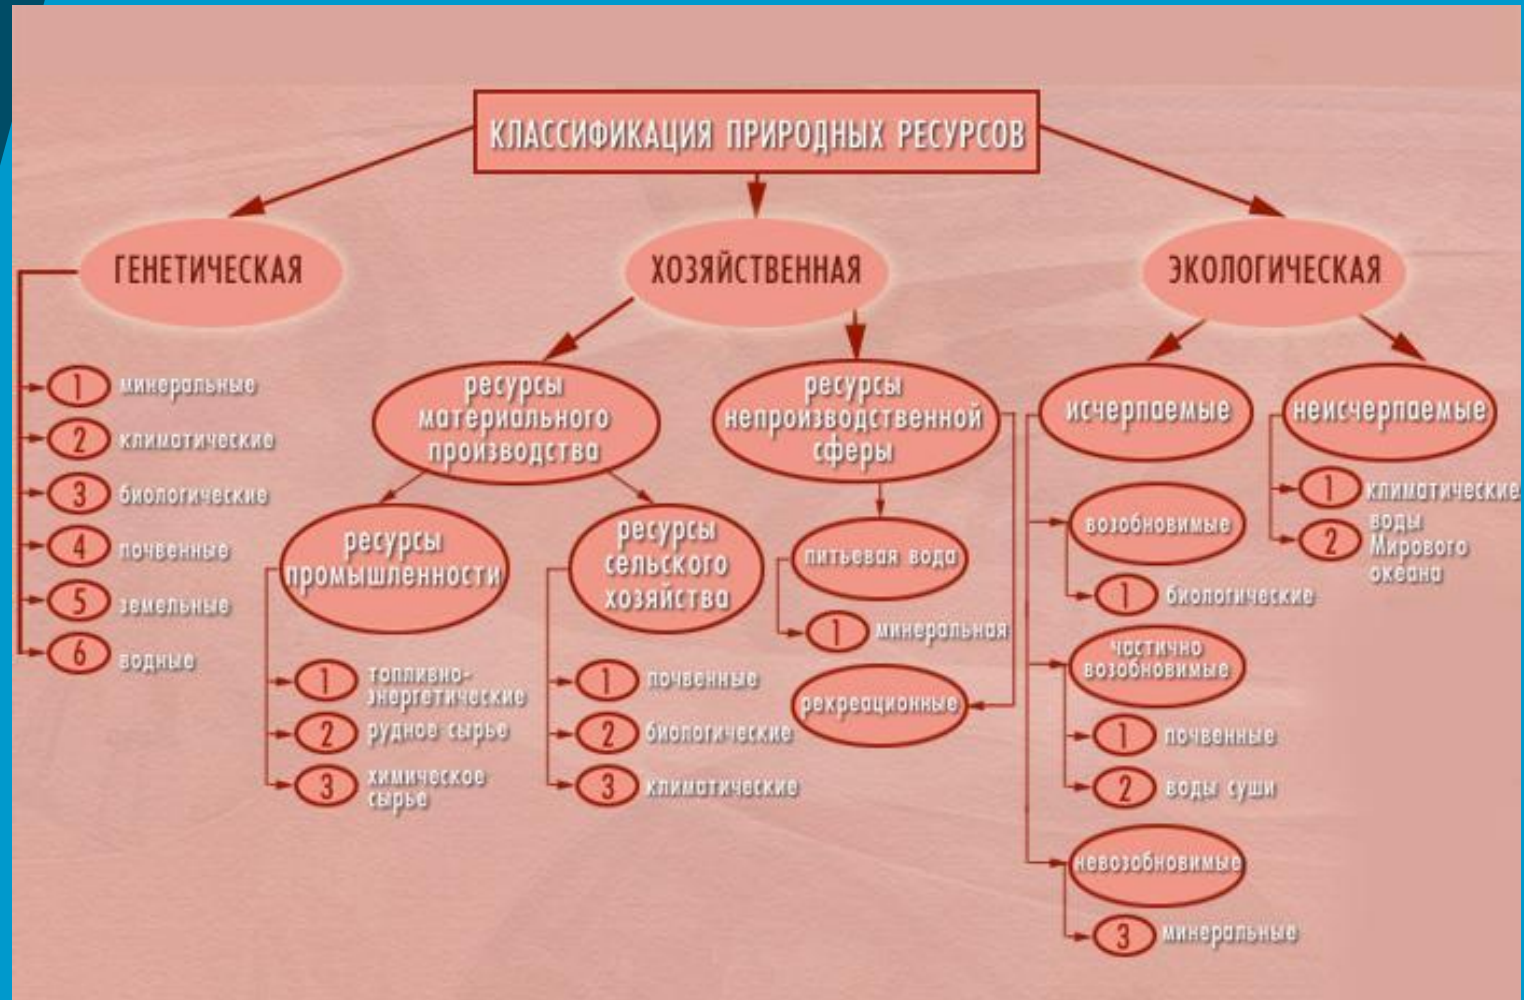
КЛАССИФИКАЦИЯ ПРИРОДНЫХ РЕСУРСОВ

ГЕНЕТИЧЕСКАЯ

1 минеральные
2 климатические
3 биологические
4 почвенные
5 земельные
6 водные

ХОЗЯЙСТВЕННАЯ

ресурсы материального производства

ресурсы промышленности
1 топливно-энергетические
2 рудное сырье
3 химическое сырье

ресурсы сельского хозяйства
1 почвенные
2 биологические
3 климатические

ресурсы непроизводственной сферы

питьевая вода
1 минеральная

рекреационные

ЭКОЛОГИЧЕСКАЯ

исчерпаемые

возобновимые
1 биологические

частично возобновимые
1 почвенные
2 воды суши

невозобновимые
3 минеральные

неисчерпаемые
1 климатические
2 воды Мирового океана